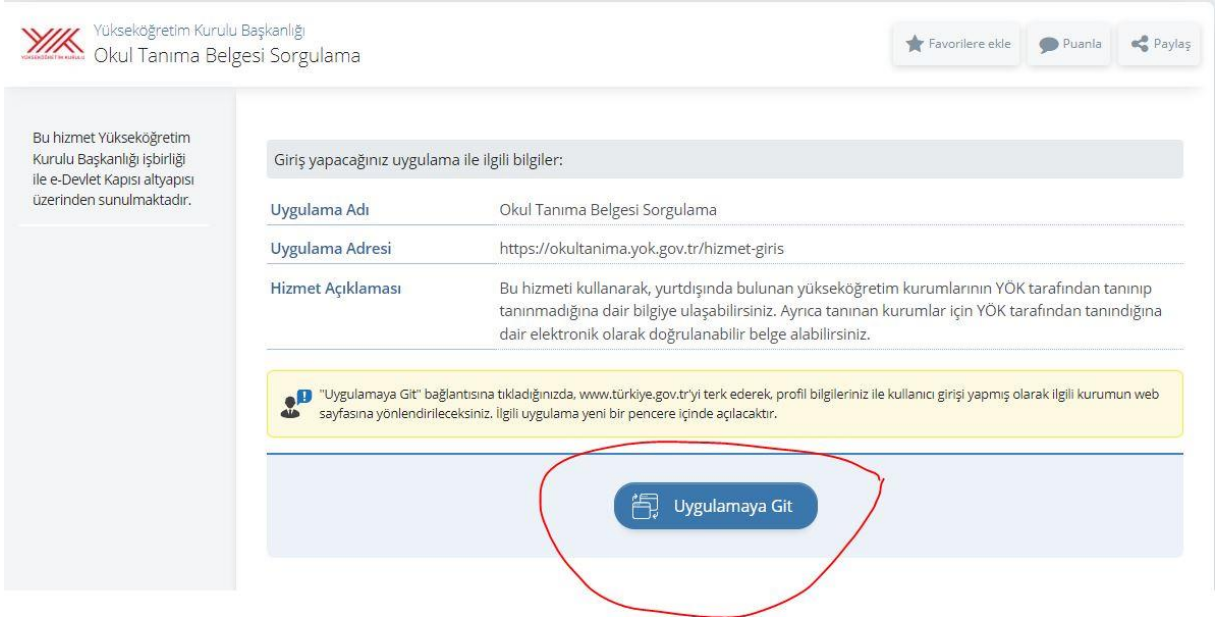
YÜKSEKÖĞRETİM KURULU

Yükseköğretim Kurulu Başkanlığı
Okul Tanıma Belgesi Sorgulama

Favorilere ekle
Puanla
Paylaş

Bu hizmet Yükseköğretim Kurulu Başkanlığı işbirliği ile e-Devlet Kapısı altyapısı üzerinden sunulmaktadır.

Giriş yapacağınız uygulama ile ilgili bilgiler:

| | |
|---|---|
| Uygulama Adı | Okul Tanıma Belgesi Sorgulama |
| Uygulama Adresi | https://okultanima.yok.gov.tr/hizmet-giris |
| Hizmet Açıklaması | Bu hizmeti kullanarak, yurtdışında bulunan yükseköğretim kurumlarının YÖK tarafından tanınıp tanınmadığına dair bilgiye ulaşabilirsiniz. Ayrıca tanınan kurumlar için YÖK tarafından tanındığına dair elektronik olarak doğrulanabilir belge alabilirsiniz. |

"Uygulamaya Git" bağlantısına tıkladığınızda, www.türkiye.gov.tr'yi terk ederek, profil bilgileriniz ile kullanıcı girişi yapmış olarak ilgili kurumun web sayfasına yönlendirileceksiniz. İlgili uygulama yeni bir pencere içinde açılacaktır.

Uygulamaya Git